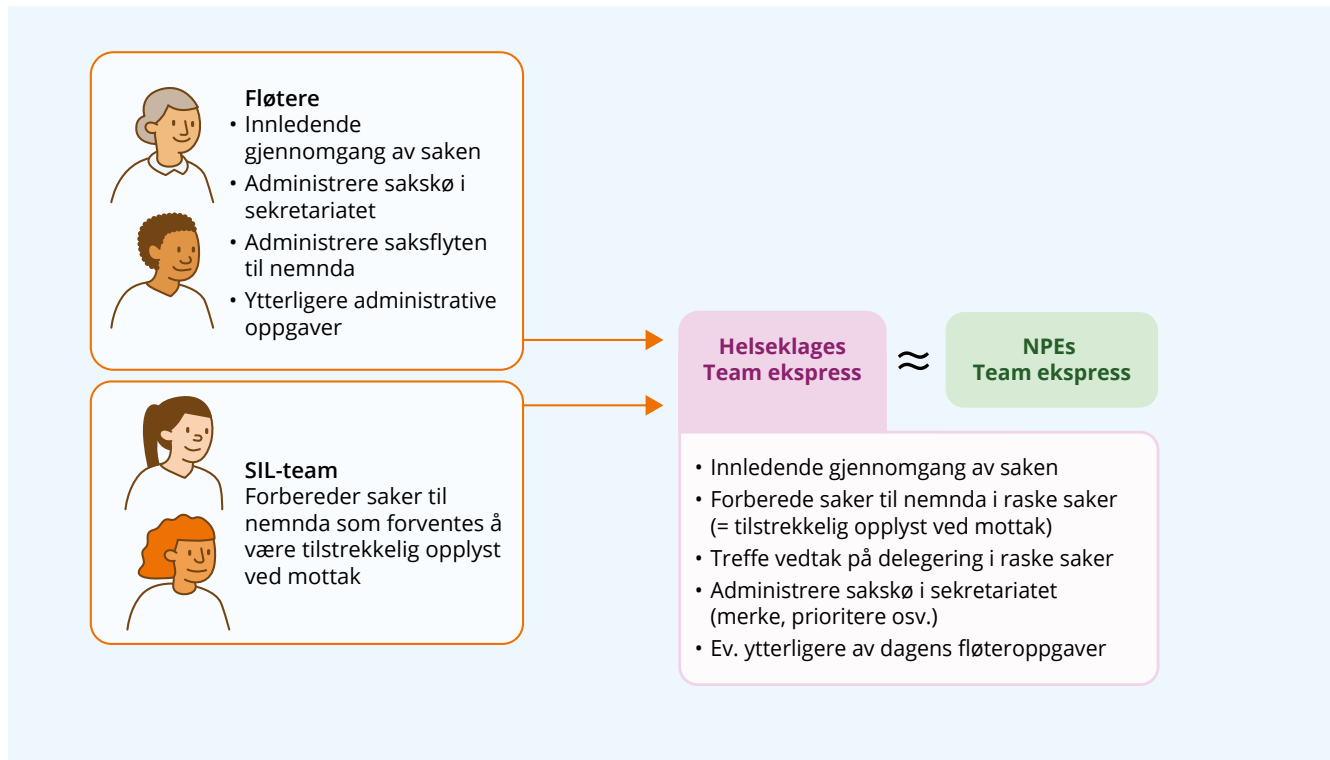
**Fløtere**
- Innledende gjennomgang av saken
- Administrere sakskø i sekretariatet
- Administrere saksflyten til nemnda
- Ytterligere administrative oppgaver

**SIL-team**
Forbereder saker til nemnda som forventes å være tilstrekkelig opplyst ved mottak

**Helseklages Team ekspress** $\approx$ **NPEs Team ekspress**

- Innledende gjennomgang av saken
- Forberede saker til nemnda i raske saker (= tilstrekkelig opplyst ved mottak)
- Treffe vedtak på delegering i raske saker
- Administrere sakskø i sekretariatet (merke, prioritere osv.)
- Ev. ytterligere av dagens fløteroppgaver